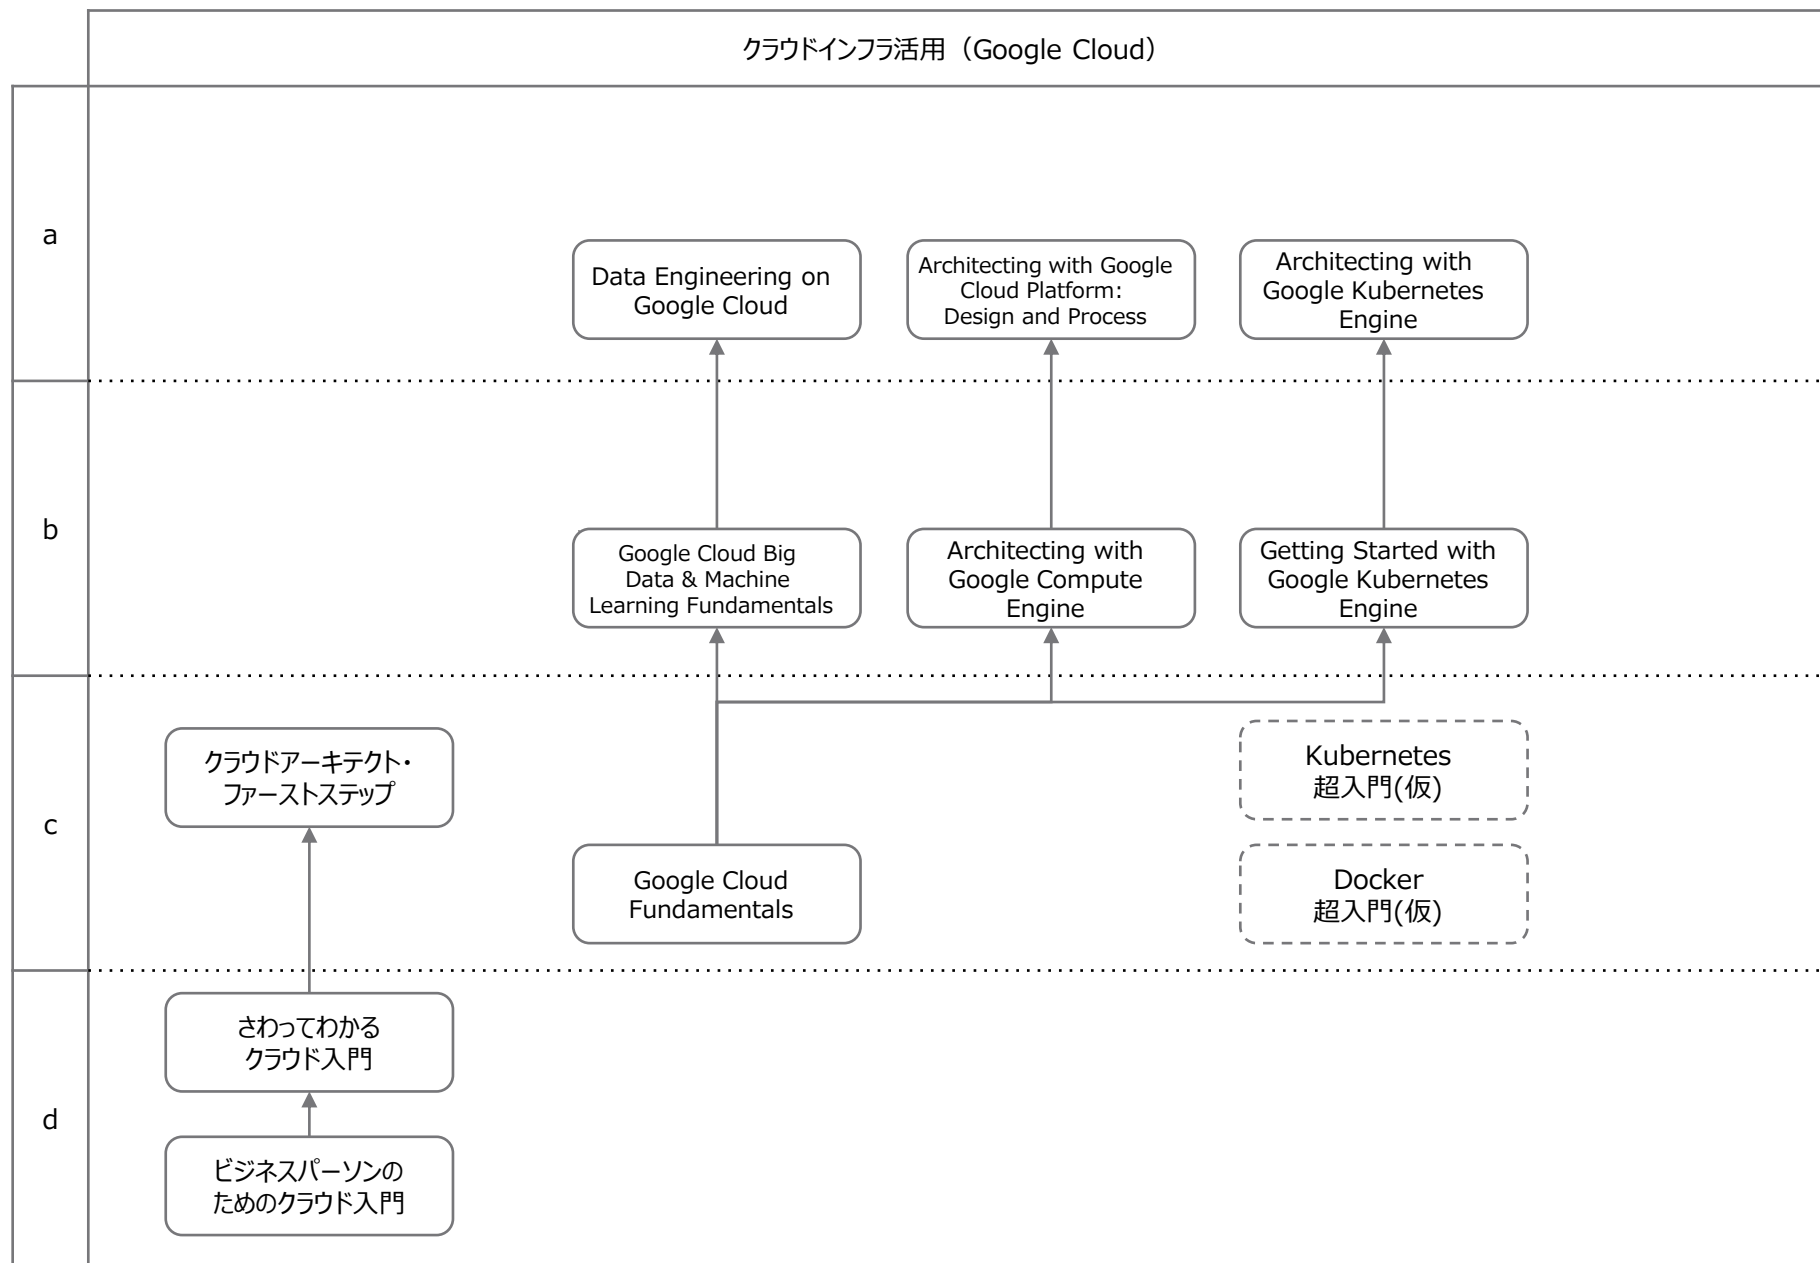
クラウドインフラ活用（Google Cloud）

a

Data Engineering on Google Cloud

Architecting with Google Cloud Platform: Design and Process

Architecting with Google Kubernetes Engine

b

Google Cloud Big Data & Machine Learning Fundamentals

Architecting with Google Compute Engine

Getting Started with Google Kubernetes Engine

c

クラウドアーキテクト・ファーストステップ

Google Cloud Fundamentals

Kubernetes 超入門(仮)

Docker 超入門(仮)

d

さわってわかるクラウド入門

ビジネスパーソンのためのクラウド入門